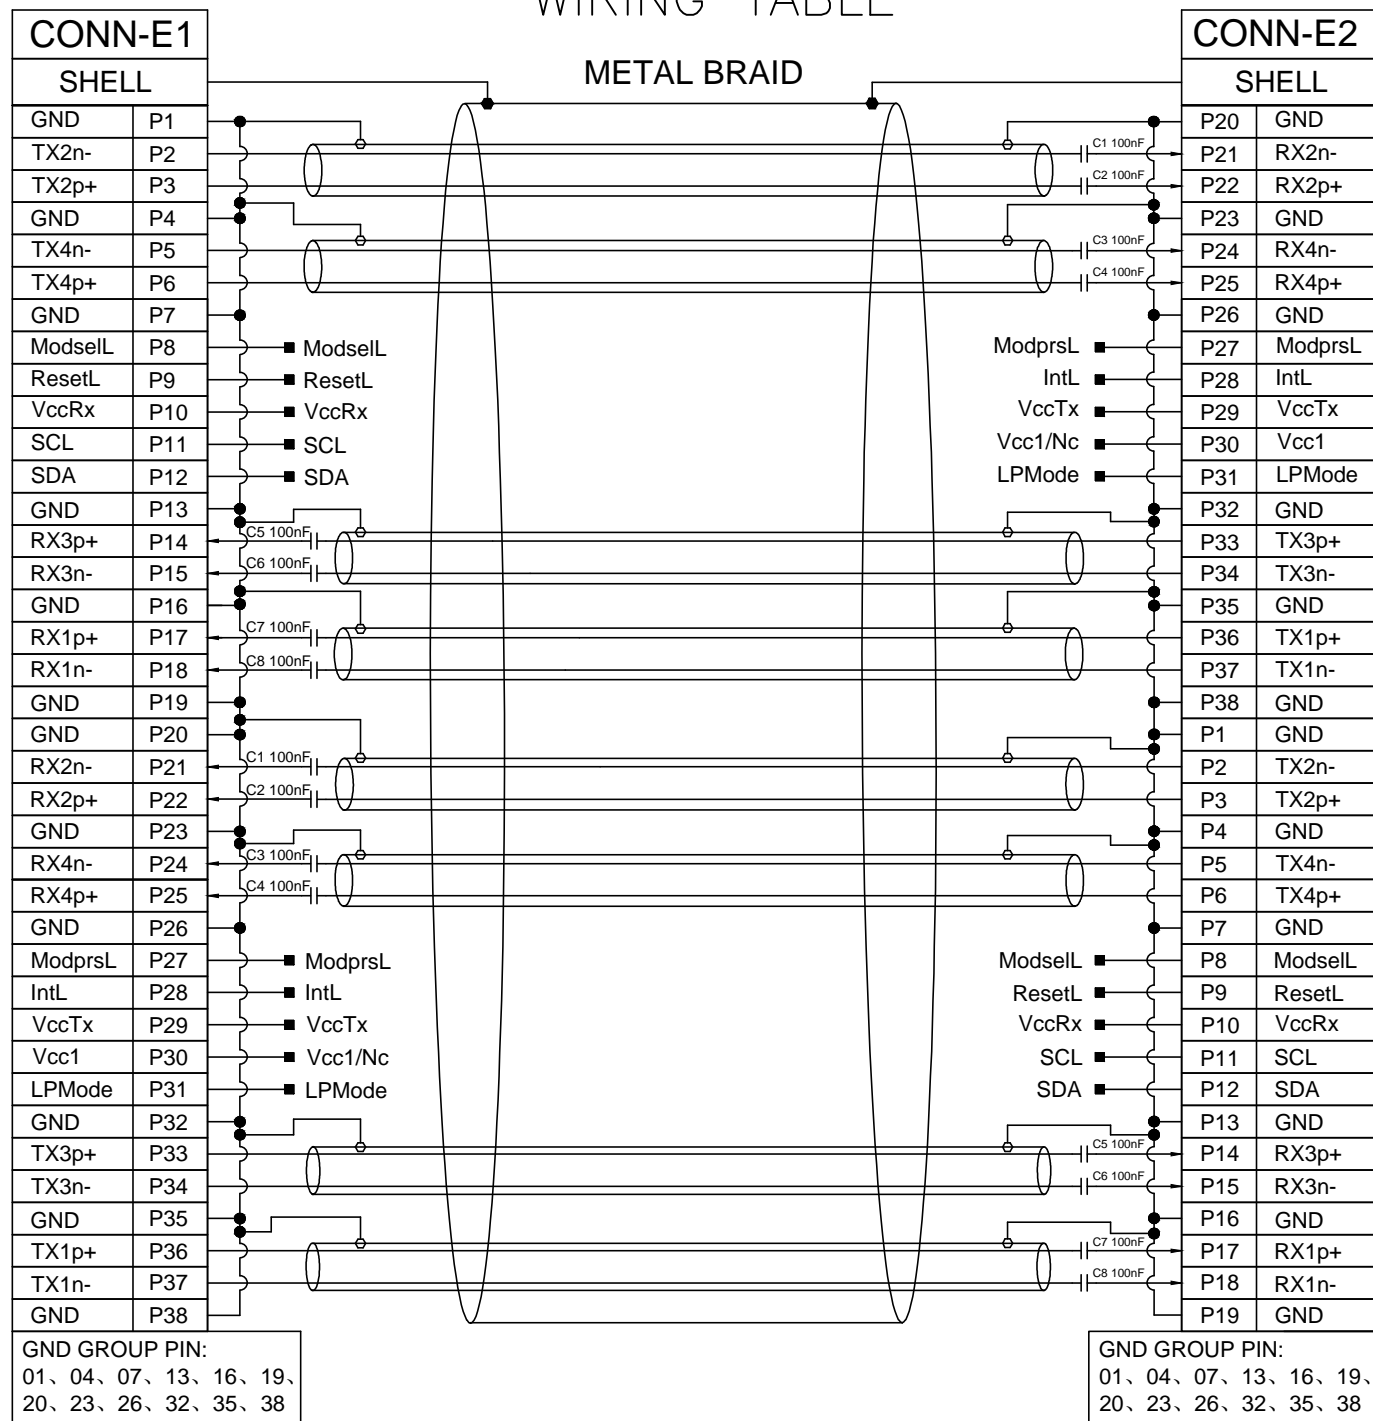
WIRING TABLE

| CONN-E1 | |
|---|---|
| SHELL | |
| GND | P1 |
| TX2n- | P2 |
| TX2p+ | P3 |
| GND | P4 |
| TX4n- | P5 |
| TX4p+ | P6 |
| GND | P7 |
| ModselL | P8 |
| ResetL | P9 |
| VccRx | P10 |
| SCL | P11 |
| SDA | P12 |
| GND | P13 |
| RX3p+ | P14 |
| RX3n- | P15 |
| GND | P16 |
| RX1p+ | P17 |
| RX1n- | P18 |
| GND | P19 |
| GND | P20 |
| RX2n- | P21 |
| RX2p+ | P22 |
| GND | P23 |
| RX4n- | P24 |
| RX4p+ | P25 |
| GND | P26 |
| ModprsL | P27 |
| IntL | P28 |
| VccTx | P29 |
| Vcc1 | P30 |
| LPMode | P31 |
| GND | P32 |
| TX3p+ | P33 |
| TX3n- | P34 |
| GND | P35 |
| TX1p+ | P36 |
| TX1n- | P37 |
| GND | P38 |

GND GROUP PIN:
01、04、07、13、16、19、
20、23、26、32、35、38

METAL BRAID

C1 100nF
C2 100nF
C3 100nF
C4 100nF
ModselL
ResetL
VccRx
SCL
SDA
ModprsL
IntL
VccTx
Vcc1/Nc
LPMode
C5 100nF
C6 100nF
C7 100nF
C8 100nF
C1 100nF
C2 100nF
C3 100nF
C4 100nF
ModprsL
IntL
VccTx
Vcc1/Nc
LPMode
ModselL
ResetL
VccRx
SCL
SDA
C5 100nF
C6 100nF
C7 100nF
C8 100nF

| CONN-E2 | |
|---|---|
| SHELL | |
| P20 | GND |
| P21 | RX2n- |
| P22 | RX2p+ |
| P23 | GND |
| P24 | RX4n- |
| P25 | RX4p+ |
| P26 | GND |
| P27 | ModprsL |
| P28 | IntL |
| P29 | VccTx |
| P30 | Vcc1 |
| P31 | LPMode |
| P32 | GND |
| P33 | TX3p+ |
| P34 | TX3n- |
| P35 | GND |
| P36 | TX1p+ |
| P37 | TX1n- |
| P38 | GND |
| P1 | GND |
| P2 | TX2n- |
| P3 | TX2p+ |
| P4 | GND |
| P5 | TX4n- |
| P6 | TX4p+ |
| P7 | GND |
| P8 | ModselL |
| P9 | ResetL |
| P10 | VccRx |
| P11 | SCL |
| P12 | SDA |
| P13 | GND |
| P14 | RX3p+ |
| P15 | RX3n- |
| P16 | GND |
| P17 | RX1p+ |
| P18 | RX1n- |
| P19 | GND |

GND GROUP PIN:
01、04、07、13、16、19、
20、23、26、32、35、38